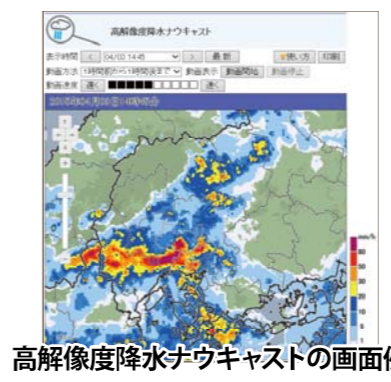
高解像度降水ナウキャスト

表示時刻 < 04/03 14:45 > 最新 使い方 印刷

動画方法 1時間前から1時間後まで 動画表示 動画開始 動画停止

動画速度 速く 遅く

2015年04月03日14時45分

mm/h

80

50

30

20

10

5

1

高解像度降水ナウキャストの画面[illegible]